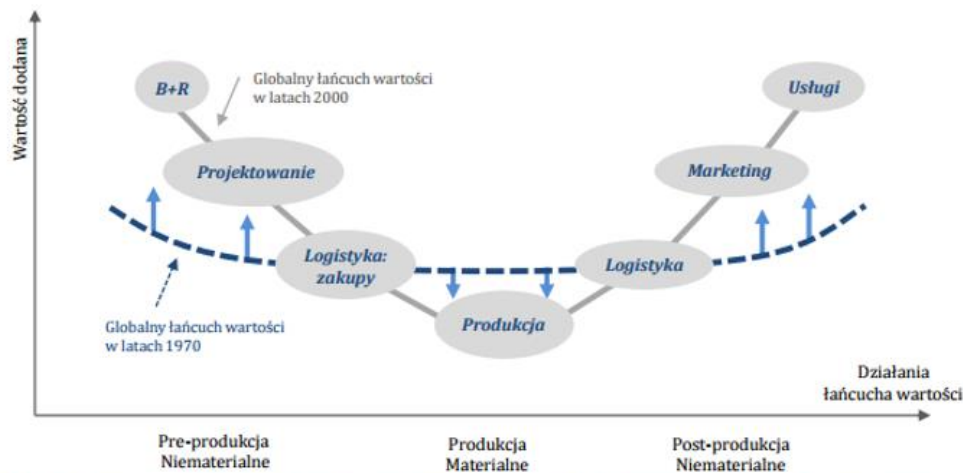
Wartość dodana

B+R

Globalny łańcuch wartości w latach 2000

Usługi

Projektowanie

Marketing

Logistyka: zakupy

Logistyka

Produkcja

Globalny łańcuch wartości w latach 1970

Działania łańcucha wartości

Pre-produkcja Niematerialne

Produkcja Materialne

Post-produkcja Niematerialne